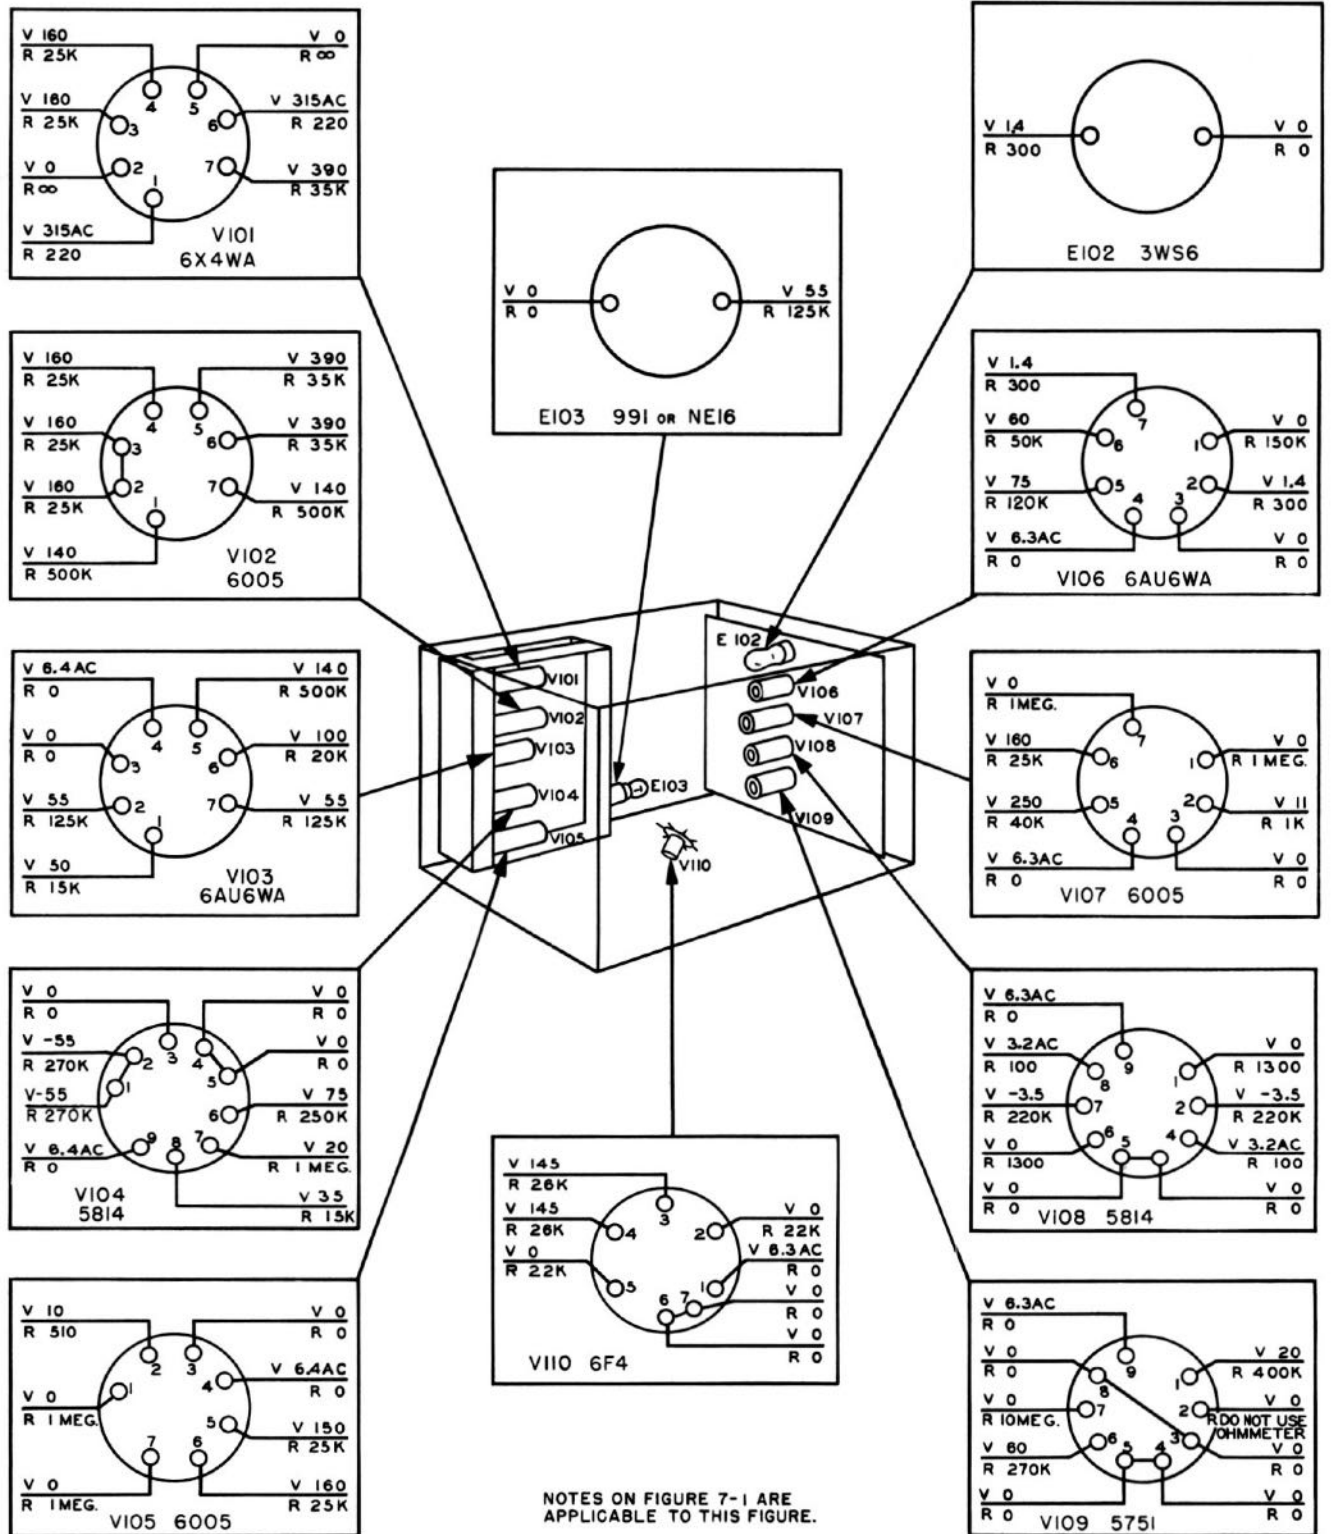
V 160
R 25K
V 0
R ∞
4
5
V 160
R 25K
3
6
V 315AC
R 220
V 0
R ∞
2
7
V 390
R 35K
1
V 315AC
R 220
V101
6X4WA

V 0
R 0
V 55
R 125K
E103 991 OR NE16

V 1.4
R 300
V 0
R 0
E102 3WS6

V 160
R 25K
V 390
R 35K
4
5
V 160
R 25K
3
6
V 390
R 35K
V 160
R 25K
2
7
V 140
R 500K
1
V 140
R 500K
V102
6005

V 1.4
R 300
7
V 60
R 50K
6
1
V 0
R 150K
V 75
R 120K
5
2
V 1.4
R 300
4
3
V 6.3AC
R 0
V 0
R 0
V106 6AU6WA

E 102
V101
V102
V103
V104
V105
E103
V106
V107
V108
V109
V110

V 6.4AC
R 0
V 140
R 500K
4
5
V 0
R 0
3
6
V 100
R 20K
V 55
R 125K
2
7
V 55
R 125K
1
V 50
R 15K
V103
6AU6WA

V 0
R 1MEG.
7
V 160
R 25K
6
1
V 0
R 1MEG.
V 250
R 40K
5
2
V 11
R 1K
4
3
V 6.3AC
R 0
V 0
R 0
V107 6005

V 0
R 0
V 0
R 0
3
4
V -55
R 270K
2
5
V 0
R 0
V-55
R 270K
1
6
V 75
R 250K
V 6.4AC
R 0
9
8
7
V 20
R 1 MEG.
V 35
R 15K
V104
5814

V 6.3AC
R 0
9
V 3.2AC
R 100
8
1
V 0
R 1300
V -3.5
R 220K
7
2
V -3.5
R 220K
V 0
R 1300
6
5
4
V 3.2AC
R 100
V 0
R 0
V 0
R 0
V108 5814

V 145
R 26K
3
V 145
R 26K
4
2
V 0
R 22K
V 0
R 22K
5
V 6.3AC
R 0
1
6
7
V 0
R 0
V 0
R 0
V110 6F4

V 10
R 510
2
3
V 0
R 0
V 6.4AC
R 0
4
V 0
R 1 MEG.
1
5
V 150
R 25K
7
6
V 0
R 1MEG.
V 160
R 25K
V105 6005

NOTES ON FIGURE 7-1 ARE APPLICABLE TO THIS FIGURE.

V 6.3AC
R 0
9
V 0
R 0
8
1
V 20
R 400K
V 0
R 10MEG.
7
2
V 0
R DO NOT USE OHMMETER
V 60
R 270K
6
5
4
3
V 0
R 0
V 0
R 0
V 0
R 0
V109 5751